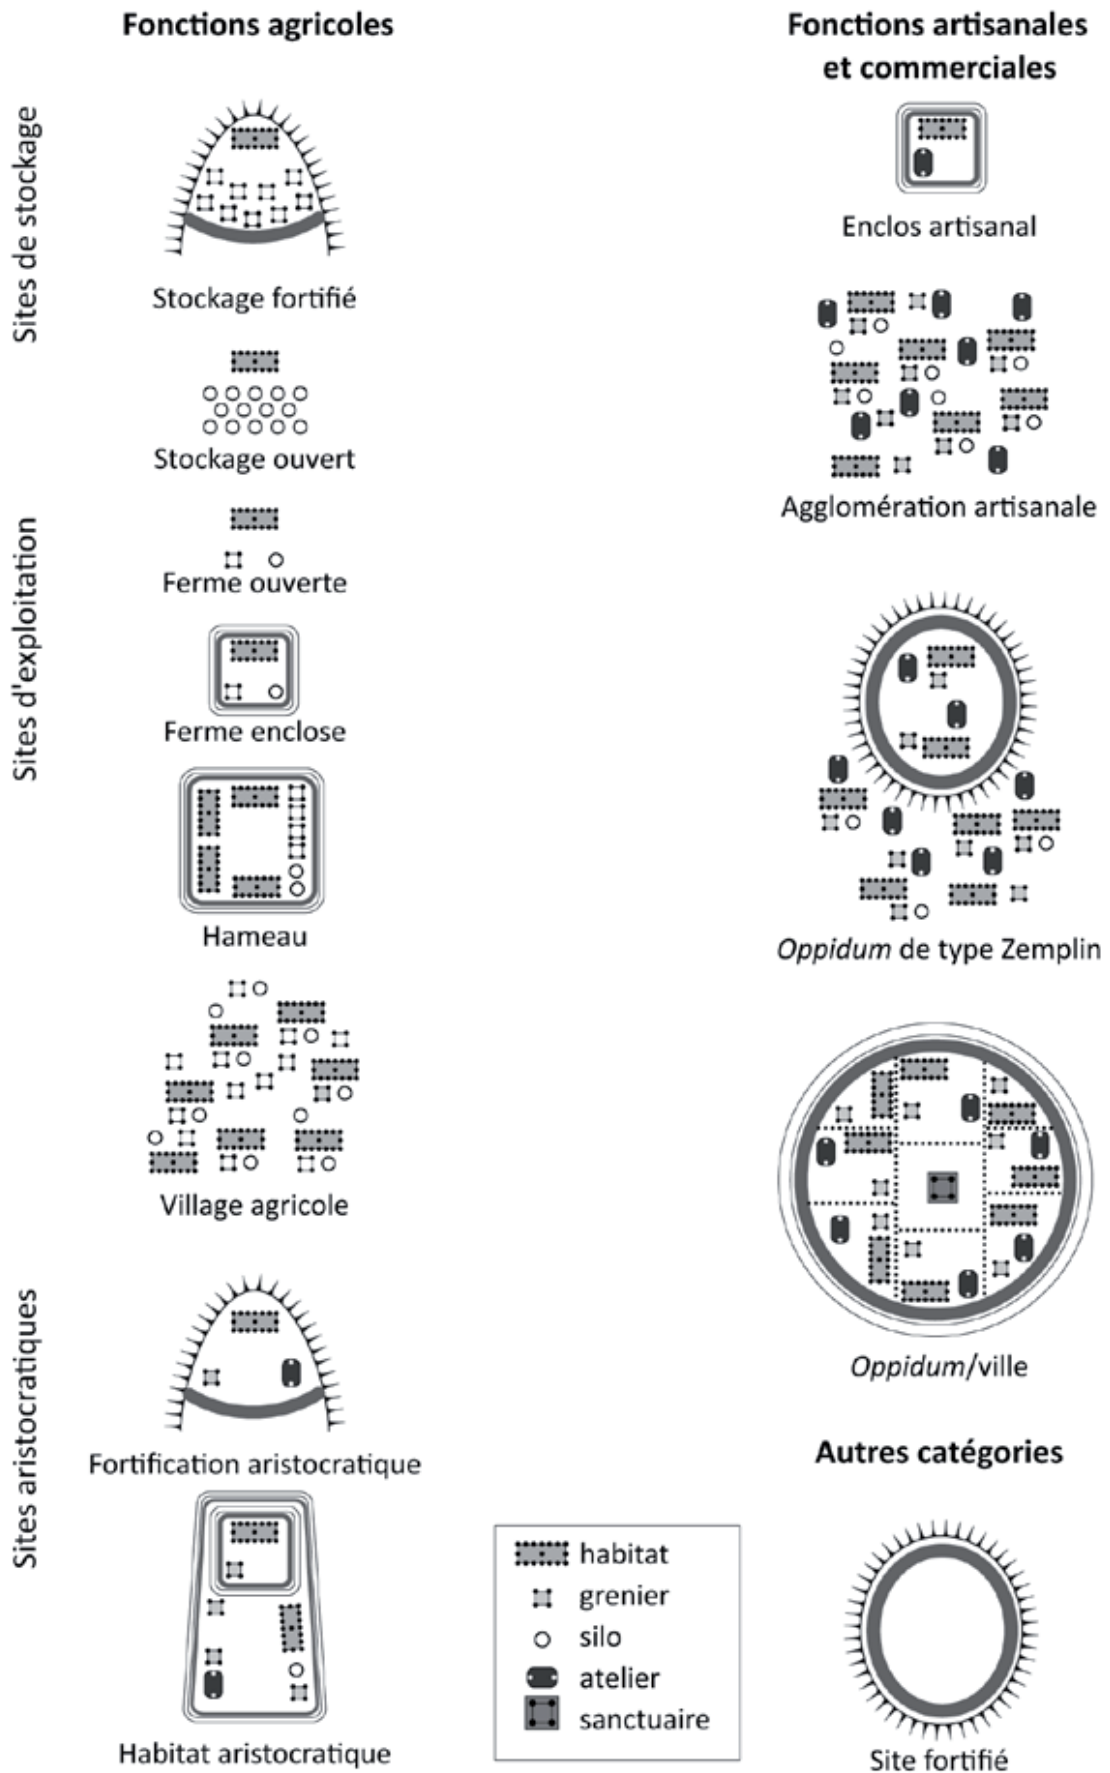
Fonctions agricoles

Fonctions artisanales et commerciales

Sites de stockage

Stockage fortifié

Stockage ouvert

Enclos artisanal

Agglomération artisanale

Sites d'exploitation

Ferme ouverte

Ferme enclose

Hameau

Village agricole

*Oppidum* de type Zemplin

*Oppidum*/ville

Sites aristocratiques

Fortification aristocratique

Habitat aristocratique

Autres catégories

habitat
grenier
silo
atelier
sanctuaire

Site fortifié